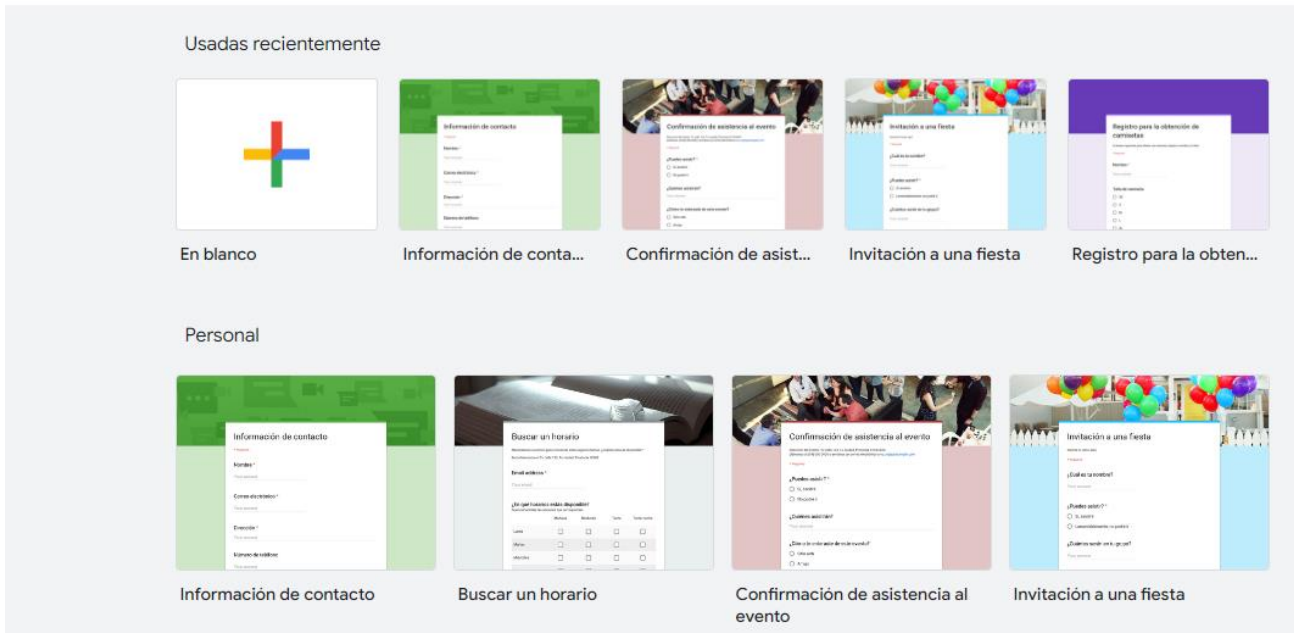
Usadas recientemente

Información de contacto

Confirmación de asistencia al evento

Invitación a una fiesta

Registro para la obtención de camisetas

En blanco

Información de conta…

Confirmación de asist…

Invitación a una fiesta

Registro para la obten…

Personal

Información de contacto

Nombre *

Correo electrónico *

Dirección *

Número de teléfono

Buscar un horario

Email address *

¿En qué horarios estás disponible?

Lunes

Martes

Miércoles

Confirmación de asistencia al evento

¿Puedes asistir? *

Sí, asistiré

¿Cuántos asistirán?

Invitación a una fiesta

¿Cuál es tu nombre?

¿Puedes asistir? *

Sí, asistiré

Lamentablemente, no podré

¿Cuántos vendrán en tu grupo?

Información de contacto

Buscar un horario

Confirmación de asistencia al evento

Invitación a una fiesta